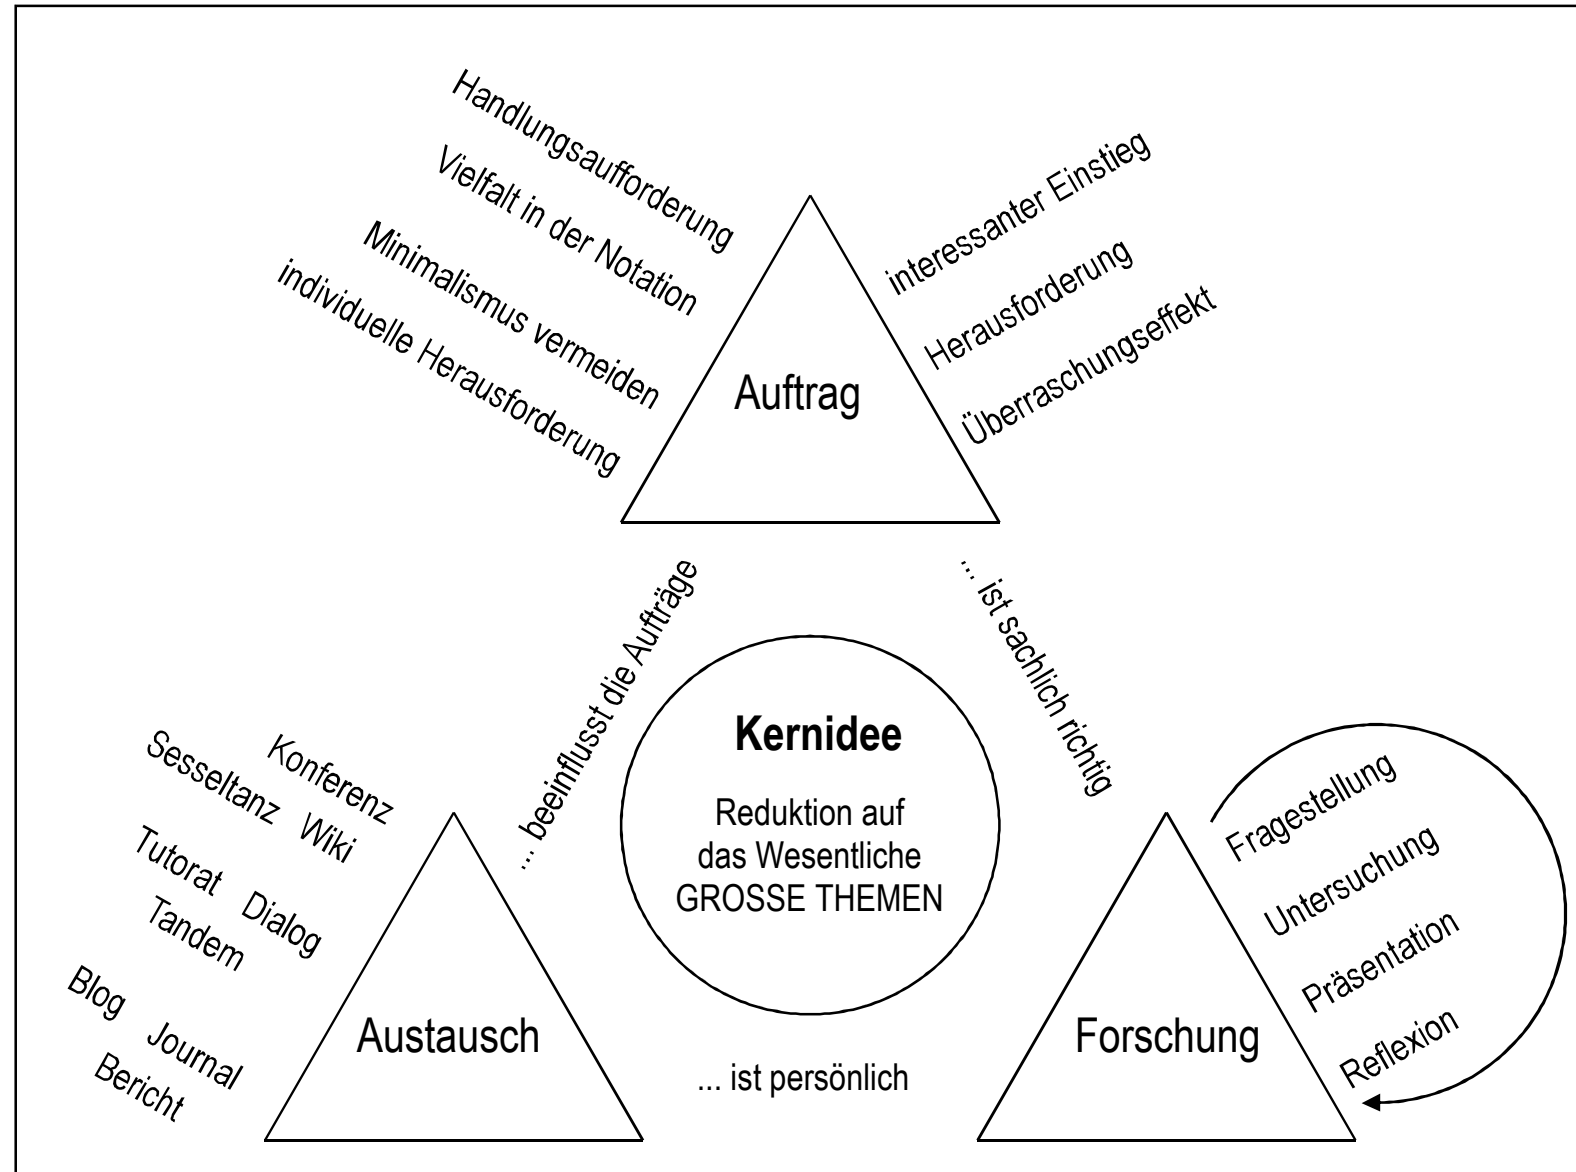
Handlungsaufforderung
Vielfalt in der Notation
Minimalismus vermeiden
individuelle Herausforderung

interessanter Einstieg
Herausforderung
Überraschungseffekt

Auftrag

... beeinflusst die Aufträge

... ist sachlich richtig

**Kernidee**

Reduktion auf das Wesentliche
GROSSE THEMEN

Konferenz
Sesseltanz Wiki
Tutorat Dialog
Tandem
Blog Journal
Bericht

Austausch

... ist persönlich

Forschung

Fragestellung
Untersuchung
Präsentation
Reflexion